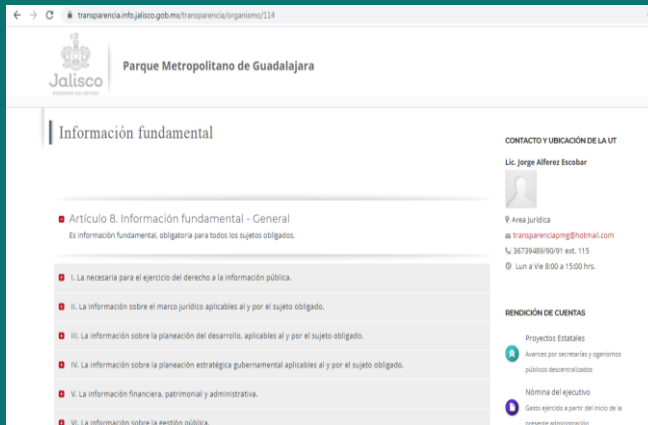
transparencia.info.jalisco.gob.mx/transparencia/organismo/114

Jalisco
GOBIERNO DEL ESTADO

Parque Metropolitano de Guadalajara

Información fundamental

Artículo 8. Información fundamental - General
Es información fundamental, obligatoria para todos los sujetos obligados.

I. La necesaria para el ejercicio del derecho a la información pública.

II. La información sobre el marco jurídico aplicables al y por el sujeto obligado.

III. La información sobre la planeación del desarrollo, aplicables al y por el sujeto obligado.

IV. La información sobre la planeación estratégica gubernamental aplicables al y por el sujeto obligado.

V. La información financiera, patrimonial y administrativa.

VI. La información sobre la gestión pública.

CONTACTO Y UBICACIÓN DE LA UT

Lic. Jorge Alferez Escobar

Area Jurídica
transparenciapmg@hotmail.com
36739489/90/91 ext. 115
Lun a Vie 8:00 a 15:00 hrs.

RENDICIÓN DE CUENTAS

Proyectos Estatales
Avances por secretarías y organismos públicos descentralizados

Nómina del ejecutivo
Gasto ejercido a partir del inicio de la presente administración